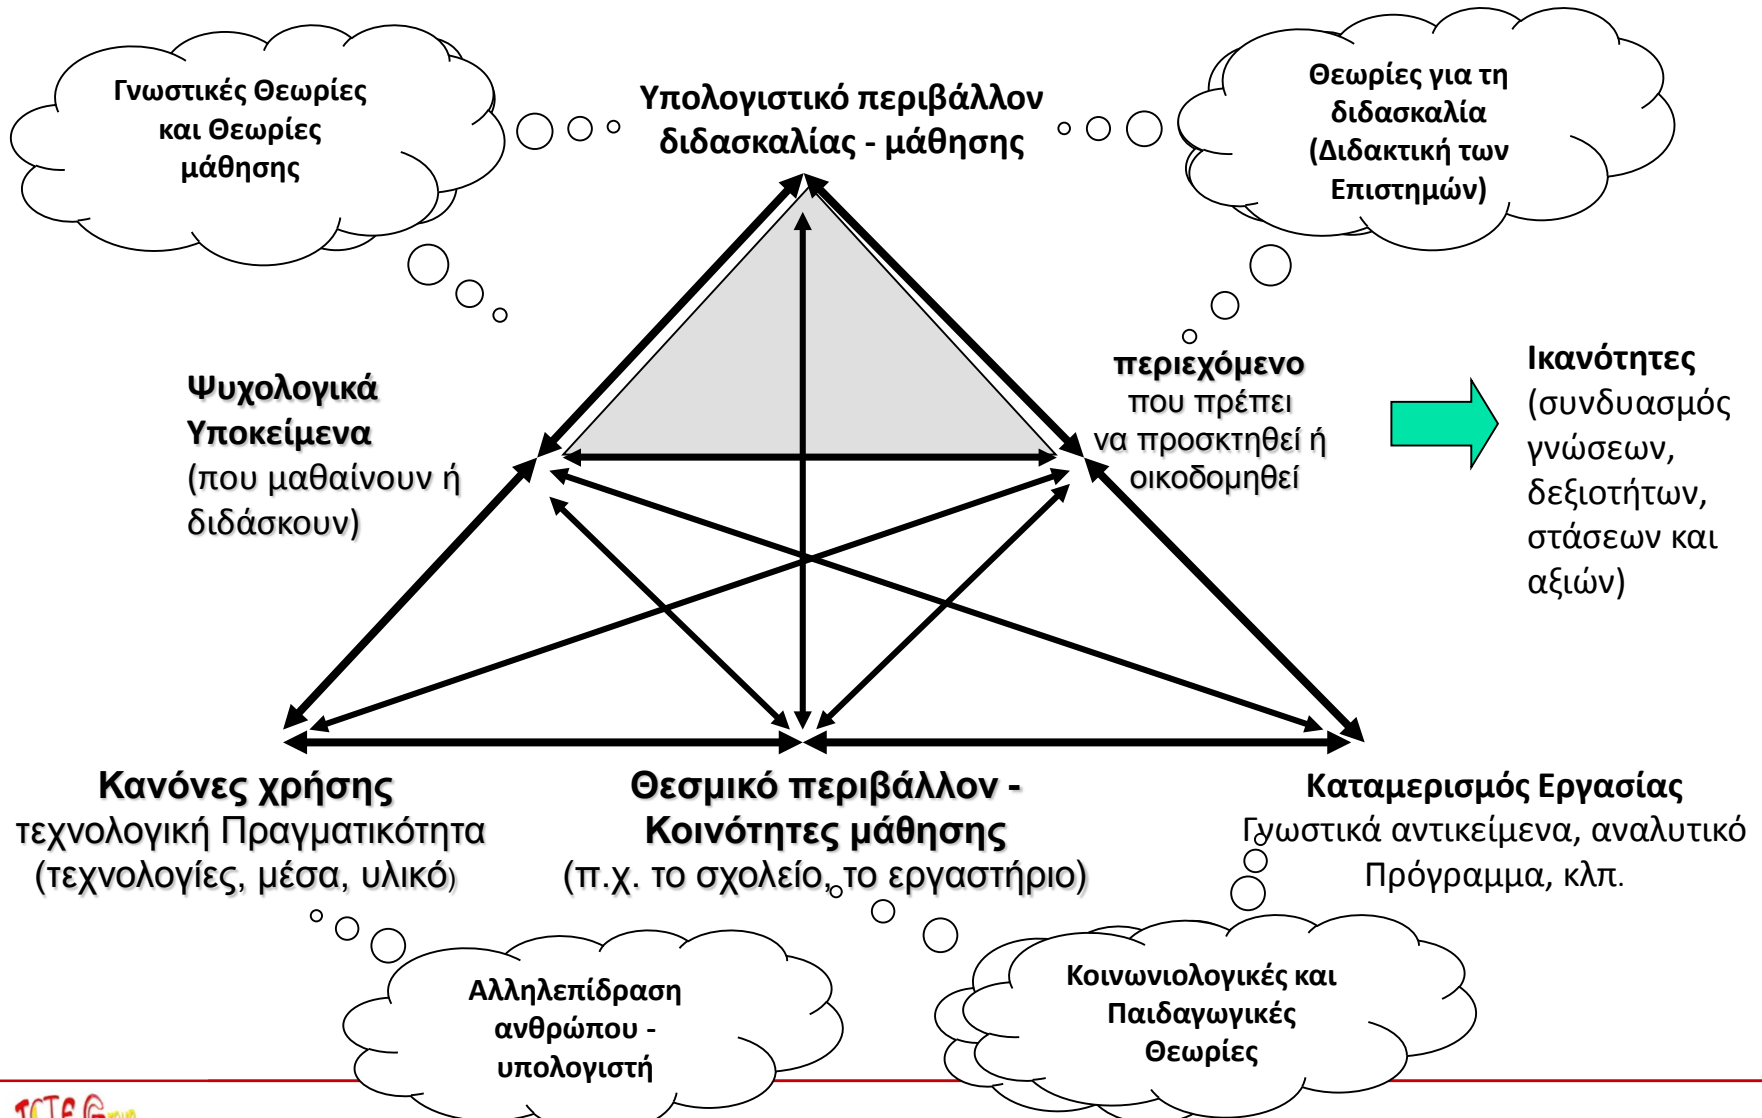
Γνωστικές Θεωρίες και Θεωρίες μάθησης

Υπολογιστικό περιβάλλον διδασκαλίας - μάθησης

Θεωρίες για τη διδασκαλία (Διδακτική των Επιστημών)

Ψυχολογικά Υποκείμενα (που μαθαίνουν ή διδάσκουν)

περιεχόμενο που πρέπει να προσκτηθεί ή οικοδομηθεί

Ικανότητες (συνδυασμός γνώσεων, δεξιοτήτων, στάσεων και αξιών)

Κανόνες χρήσης τεχνολογική Πραγματικότητα (τεχνολογίες, μέσα, υλικό)

Θεσμικό περιβάλλον - Κοινότητες μάθησης (π.χ. το σχολείο, το εργαστήριο)

Καταμερισμός Εργασίας Γνωστικά αντικείμενα, αναλυτικό Πρόγραμμα, κλπ.

Αλληλεπίδραση ανθρώπου - υπολογιστή

Κοινωνιολογικές και Παιδαγωγικές Θεωρίες

ICTE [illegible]